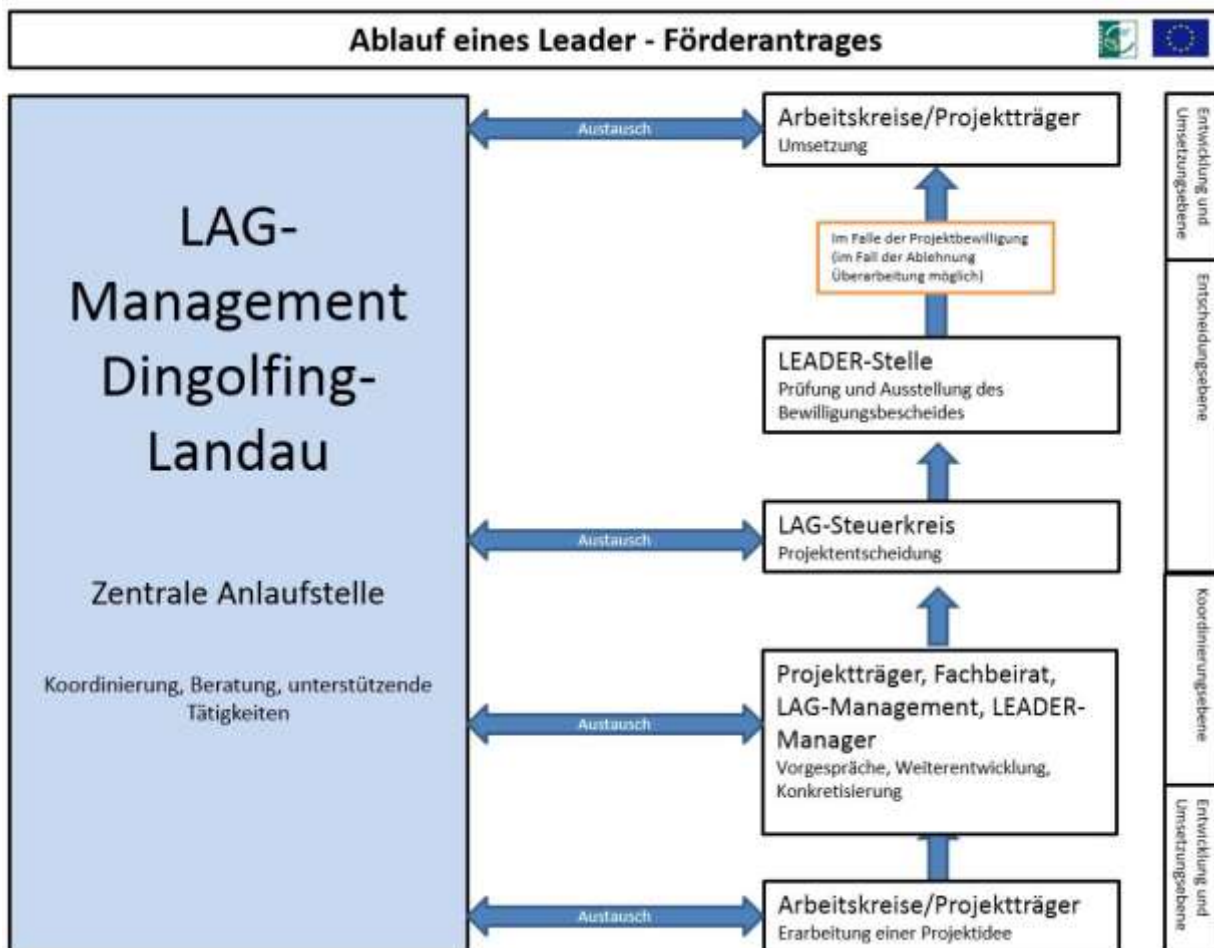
Ablauf eines Leader - Förderantrages

LAG-Management Dingolfing-Landau

Zentrale Anlaufstelle

Koordinierung, Beratung, unterstützende Tätigkeiten

Austausch

Arbeitskreise/Projektträger
Umsetzung

Im Falle der Projektbewilligung (im Fall der Ablehnung Überarbeitung möglich)

LEADER-Stelle
Prüfung und Ausstellung des Bewilligungsbescheides

Austausch

LAG-Steuerkreis
Projektentscheidung

Austausch

Projektträger, Fachbeirat, LAG-Management, LEADER-Manager
Vorgespräche, Weiterentwicklung, Konkretisierung

Austausch

Arbeitskreise/Projektträger
Erarbeitung einer Projektidee

Entwicklung und Umsetzungsebene

Entscheidungsebene

Koordinierungsebene

Entwicklung und Umsetzungsebene